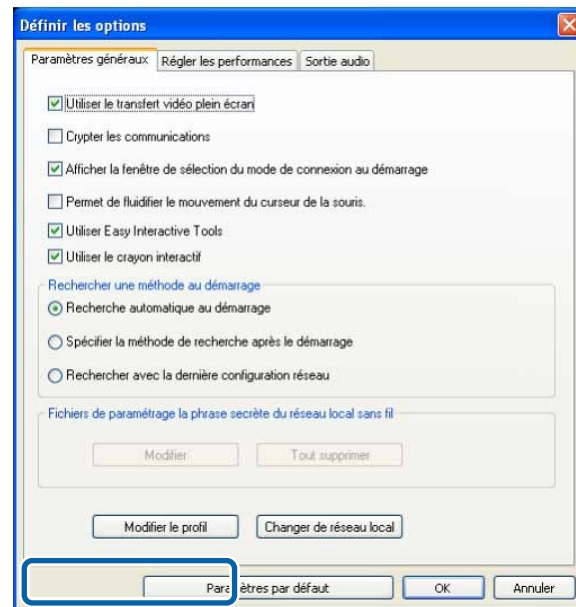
Définir les options

Paramètres généraux | Régler les performances | Sortie audio

Utiliser le transfert vidéo plein écran

Crypter les communications

Afficher la fenêtre de sélection du mode de connexion au démarrage

Permet de fluidifier le mouvement du curseur de la souris.

Utiliser Easy Interactive Tools

Utiliser le crayon interactif

Rechercher une méthode au démarrage

Recherche automatique au démarrage

Spécifier la méthode de recherche après le démarrage

Rechercher avec la dernière configuration réseau

Fichiers de paramétrage la phrase secrète du réseau local sans fil

Modifier

Tout supprimer

Modifier le profil

Changer de réseau local

Paramètres par défaut

OK

Annuler